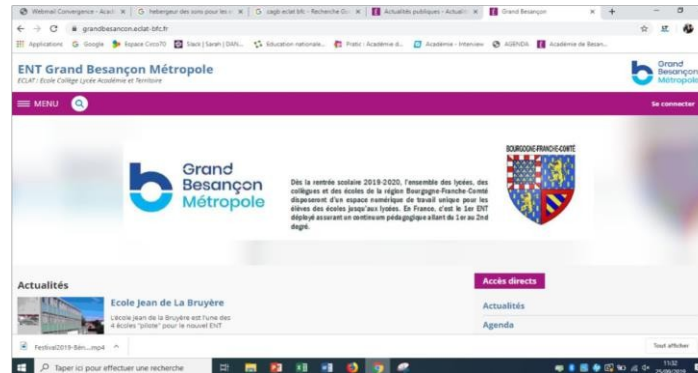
Webmail Convergence - Acad × | hebergeur des sons pour les × | cagb eclat bfc - Recherche G × | Actualités publiques - Actual × | Grand Besançon × | +

grandbesancon.eclat-bfc.fr

Applications | Google | Espace Circo70 | Slack | Sarah | DAN... | Education nationale... | Pratic : Académie d... | Académie - Interview | AGENDA | Académie de Besan...

ENT Grand Besançon Métropole
ECLAT / Ecole Collège Lycée Académie et Territoire

Grand Besançon Métropole

MENU

Se connecter

Grand Besançon Métropole

Dès la rentrée scolaire 2019-2020, l'ensemble des lycées, des collèges et des écoles de la région Bourgogne-Franche-Comté disposeront d'un espace numérique de travail unique pour les élèves des écoles jusqu'aux lycées. En France, c'est le 1er ENT déployé assurant un continuum pédagogique allant du 1er au 2nd degré.

BOURGOGNE-FRANCHE-COMTÉ

Actualités

Ecole Jean de La Bruyère

L'école Jean de la Bruyère est l'une des 4 écoles "pilote" pour le nouvel ENT

Accès directs

Actualités

Agenda

Festival2019-Bén....mp4

Tout afficher

Taper ici pour effectuer une recherche

11:32
25/09/2019